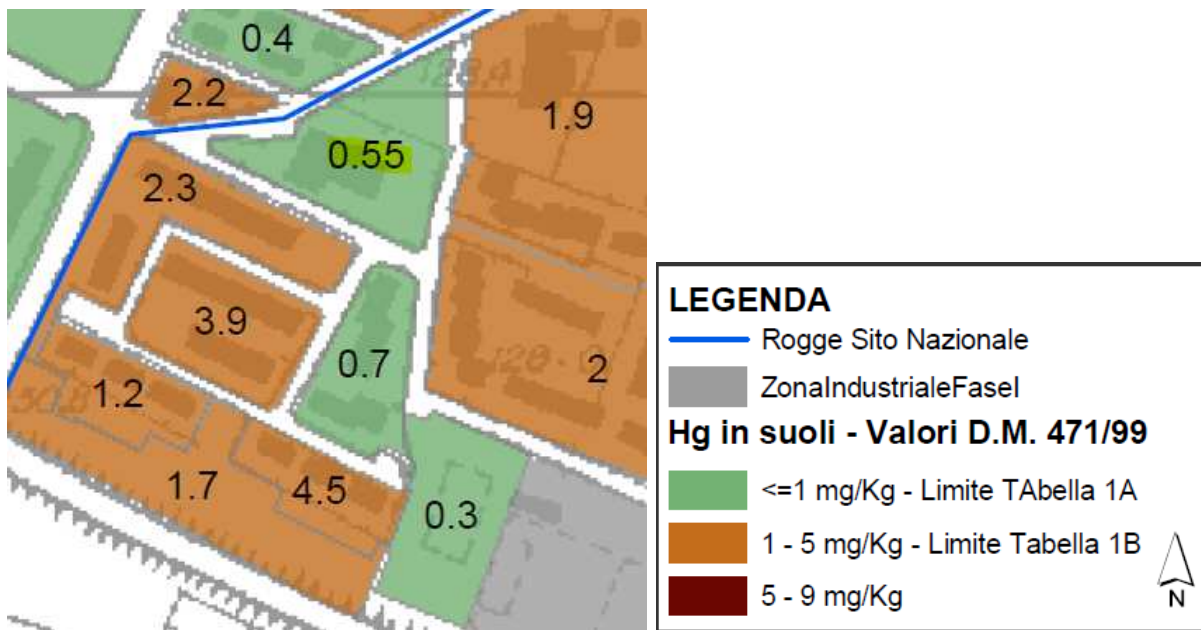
0.4
2.2
1.9
0.55
2.3
3.9
0.7
2
1.2
1.7
4.5
0.3

LEGENDA
Rogge Sito Nazionale
ZonaIndustrialeFaseI
Hg in suoli - Valori D.M. 471/99
<=1 mg/Kg - Limite TAbella 1A
1 - 5 mg/Kg - Limite Tabella 1B
5 - 9 mg/Kg
N